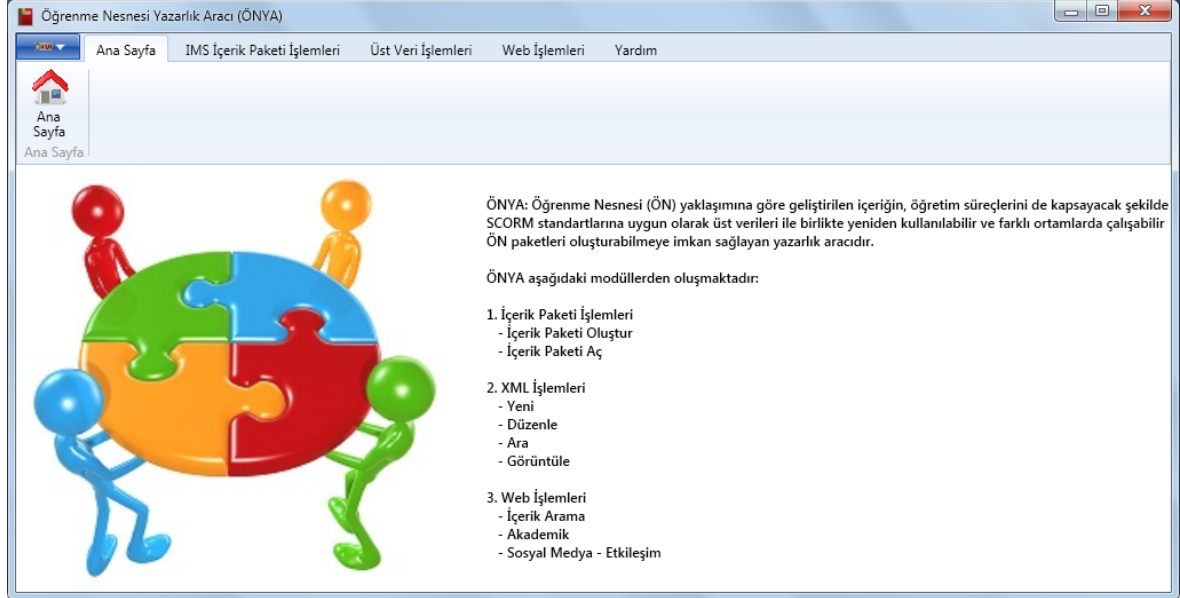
Öğrenme Nesnesi Yazarlık Aracı (ÖNYA)

ÖNYA

Ana Sayfa | IMS İçerik Paketi İşlemleri | Üst Veri İşlemleri | Web İşlemleri | Yardım

Ana Sayfa

Ana Sayfa

ÖNYA: Öğrenme Nesnesi (ÖN) yaklaşımına göre geliştirilen içeriğin, öğretim süreçlerini de kapsayacak şekilde SCORM standartlarına uygun olarak üst verileri ile birlikte yeniden kullanılabilir ve farklı ortamlarda çalışabilir ÖN paketleri oluşturabilmeye imkan sağlayan yazarlık aracıdır.

ÖNYA aşağıdaki modüllerden oluşmaktadır:

1. İçerik Paketi İşlemleri
- İçerik Paketi Oluştur
- İçerik Paketi Aç

2. XML İşlemleri
- Yeni
- Düzenle
- Ara
- Görüntüle

3. Web İşlemleri
- İçerik Arama
- Akademik
- Sosyal Medya - Etkileşim